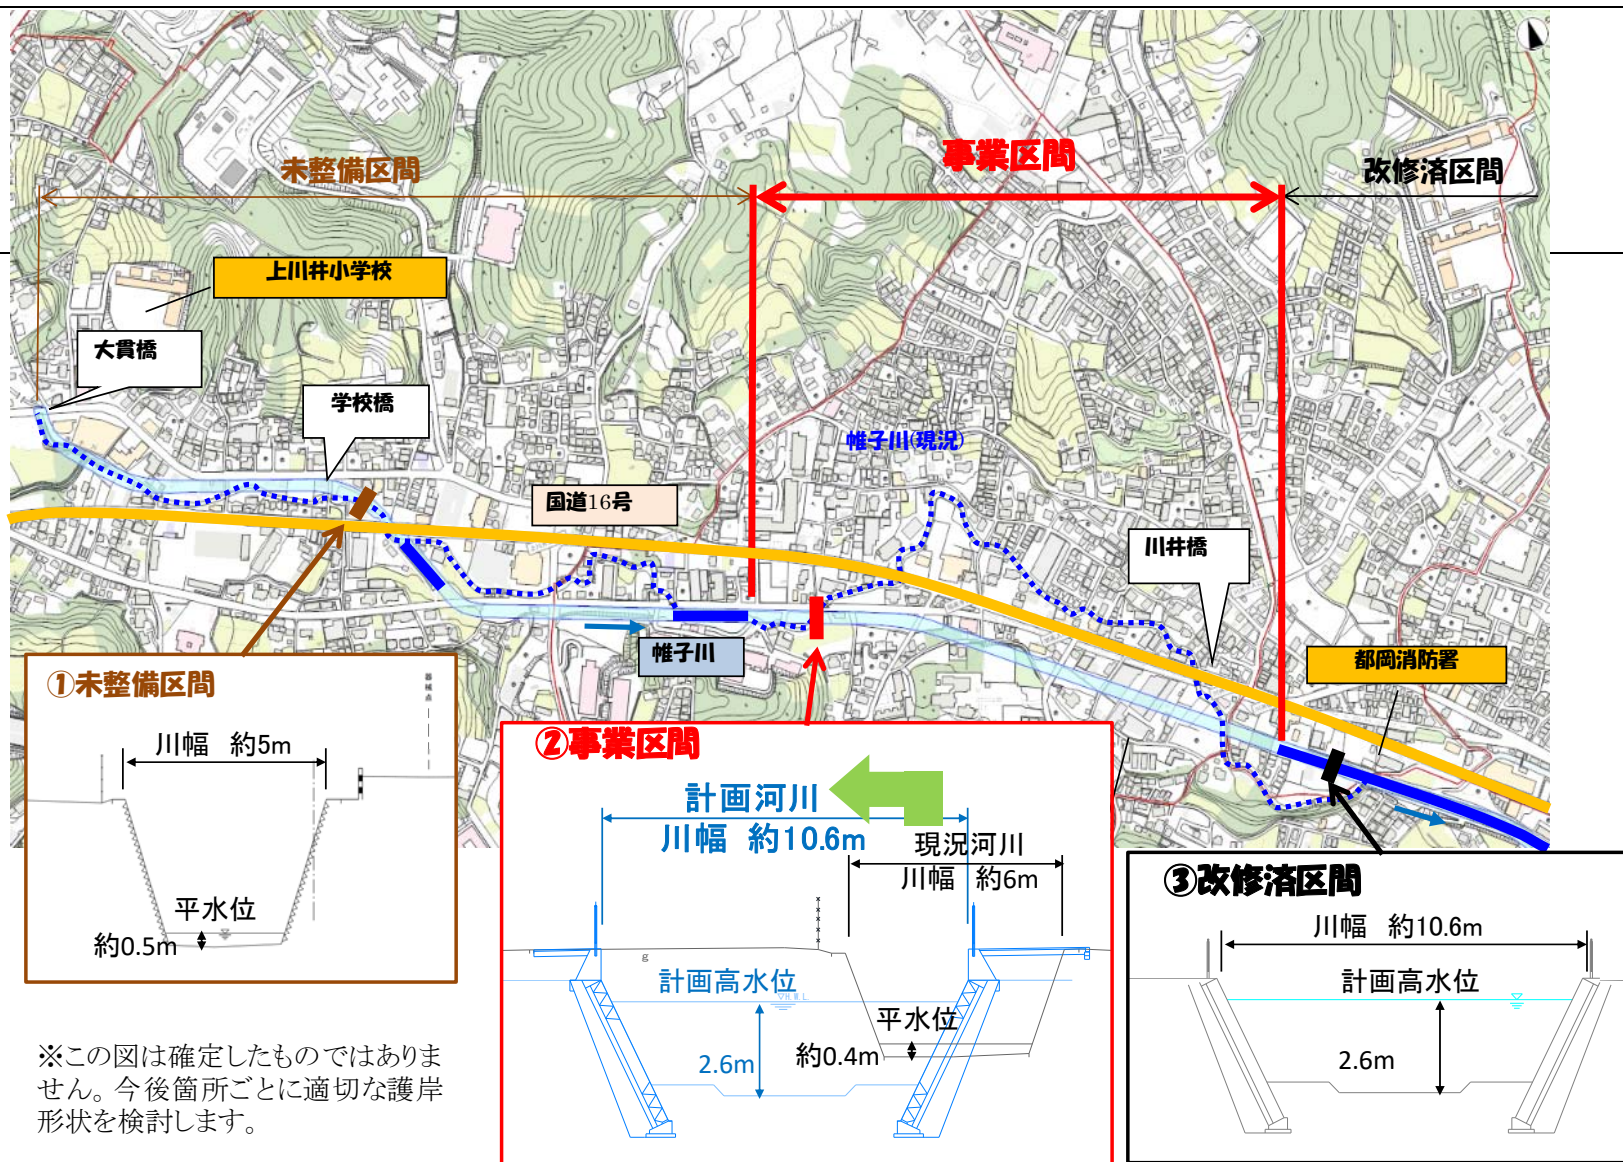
未整備区間

事業区間

改修済区間

上川井小学校

大貫橋

学校橋

帷子川(現況)

国道16号

川井橋

帷子川

都岡消防署

①未整備区間

川幅　約5m

平水位

約0.5m

②事業区間

計画河川

川幅　約10.6m

現況河川

川幅　約6m

計画高水位

平水位

2.6m

約0.4m

③改修済区間

川幅　約10.6m

計画高水位

2.6m

※この図は確定したものではありません。今後箇所ごとに適切な護岸形状を検討します。